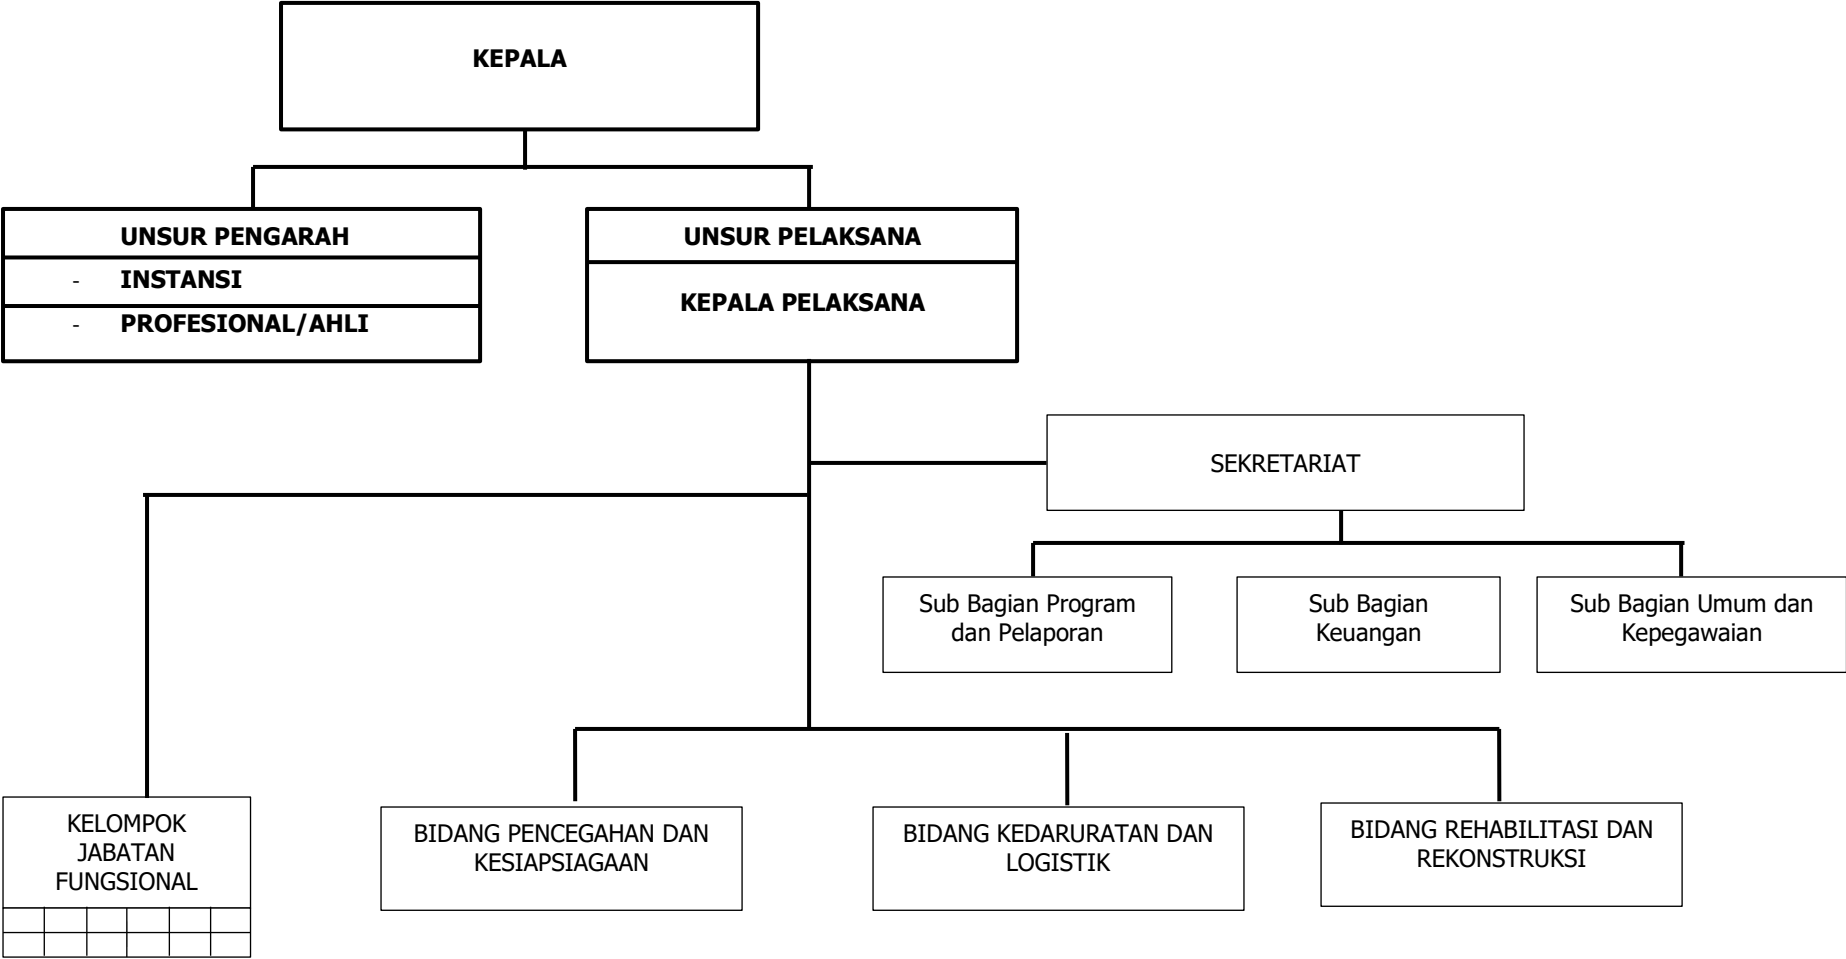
KEPALA

UNSUR PENGARAH
- INSTANSI
- PROFESIONAL/AHLI

UNSUR PELAKSANA
KEPALA PELAKSANA

SEKRETARIAT

Sub Bagian Program dan Pelaporan

Sub Bagian Keuangan

Sub Bagian Umum dan Kepegawaian

KELOMPOK JABATAN FUNGSIONAL

BIDANG PENCEGAHAN DAN KESIAPSIAGAAN

BIDANG KEDARURATAN DAN LOGISTIK

BIDANG REHABILITASI DAN REKONSTRUKSI